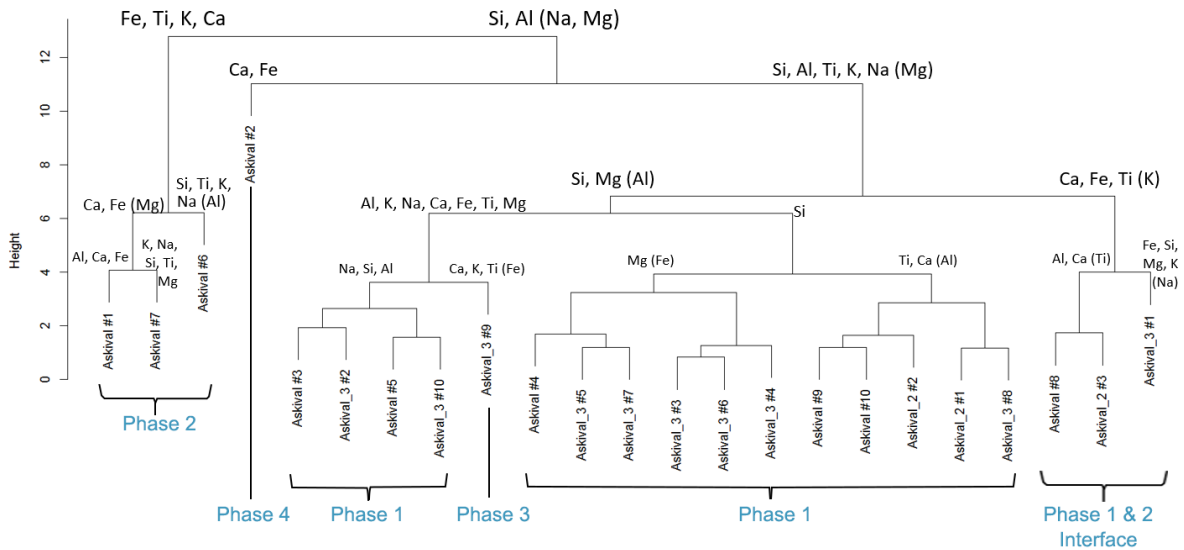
Fe, Ti, K, Ca
Si, Al (Na, Mg)
Ca, Fe
Si, Al, Ti, K, Na (Mg)
Height
12
10
8
6
4
2
0
Askival #2
Ca, Fe (Mg)
Si, Ti, K, Na (Al)
Al, Ca, Fe
K, Na, Si, Ti, Mg
Askival #6
Askival #1
Askival #7
Phase 2
Si, Mg (Al)
Ca, Fe, Ti (K)
Al, K, Na, Ca, Fe, Ti, Mg
Si
Na, Si, Al
Ca, K, Ti (Fe)
Mg (Fe)
Ti, Ca (Al)
Al, Ca (Ti)
Fe, Si, Mg, K (Na)
Askival #3
Askival_3 #2
Askival #5
Askival_3 #10
Askival_3 #9
Askival #4
Askival_3 #5
Askival_3 #7
Askival_3 #3
Askival_3 #6
Askival_3 #4
Askival #9
Askival #10
Askival_2 #2
Askival_2 #1
Askival_3 #8
Askival #8
Askival_2 #3
Askival_3 #1
Phase 4
Phase 1
Phase 3
Phase 1
Phase 1 & 2 Interface